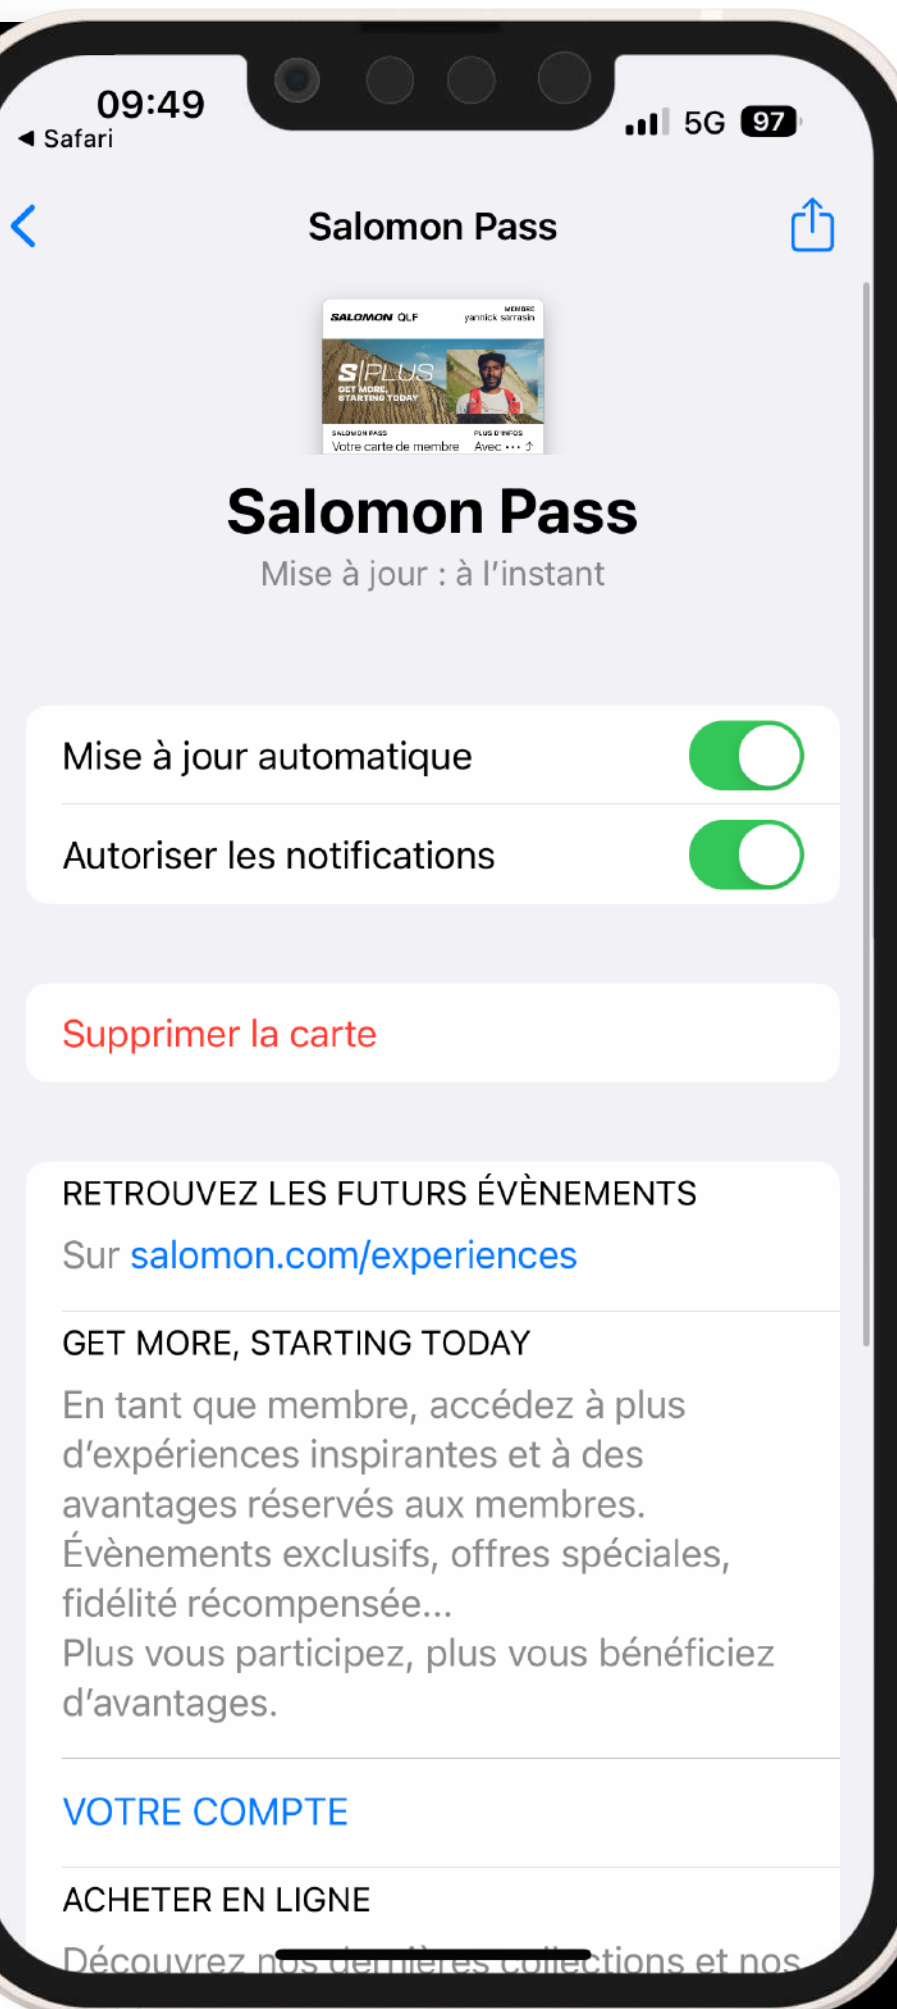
09:49
◀ Safari
5G 97

Salomon Pass

SALOMON QLF
MEMBRE
yannick sarrasin
S/PLUS
GET MORE, STARTING TODAY
SALOMON PASS
Votre carte de membre
PLUS D'INFOS
Avec ••• ⇧

Salomon Pass
Mise à jour : à l'instant

Mise à jour automatique
Autoriser les notifications

Supprimer la carte

RETROUVEZ LES FUTURS ÉVÈNEMENTS
Sur salomon.com/experiences

GET MORE, STARTING TODAY
En tant que membre, accédez à plus d'expériences inspirantes et à des avantages réservés aux membres.
Évènements exclusifs, offres spéciales, fidélité récompensée...
Plus vous participez, plus vous bénéficiez d'avantages.

VOTRE COMPTE

ACHETER EN LIGNE
Découvrez nos dernières collections et nos